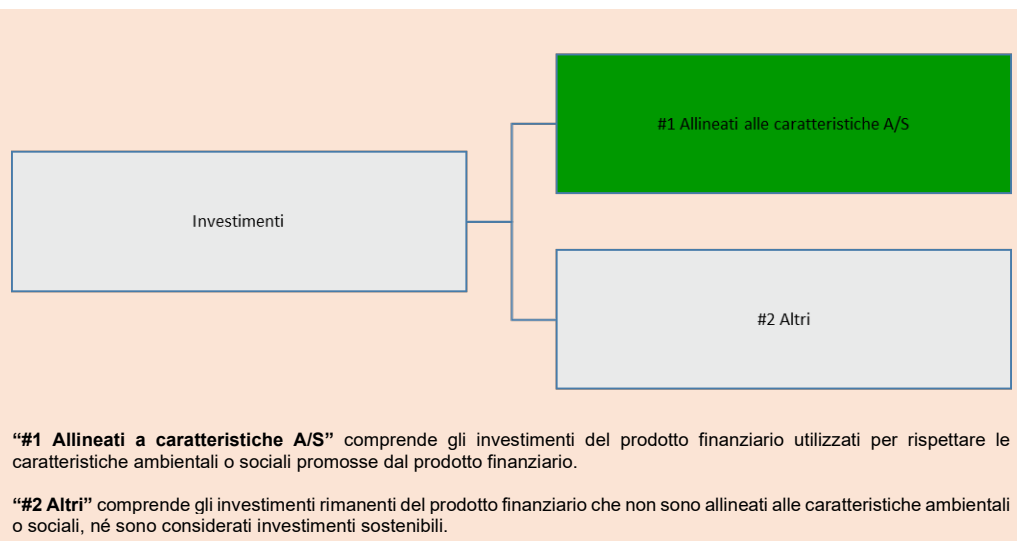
Investimenti

#1 Allineati alle caratteristiche A/S

#2 Altri

**“#1 Allineati a caratteristiche A/S”** comprende gli investimenti del prodotto finanziario utilizzati per rispettare le caratteristiche ambientali o sociali promosse dal prodotto finanziario.

**“#2 Altri”** comprende gli investimenti rimanenti del prodotto finanziario che non sono allineati alle caratteristiche ambientali o sociali, né sono considerati investimenti sostenibili.